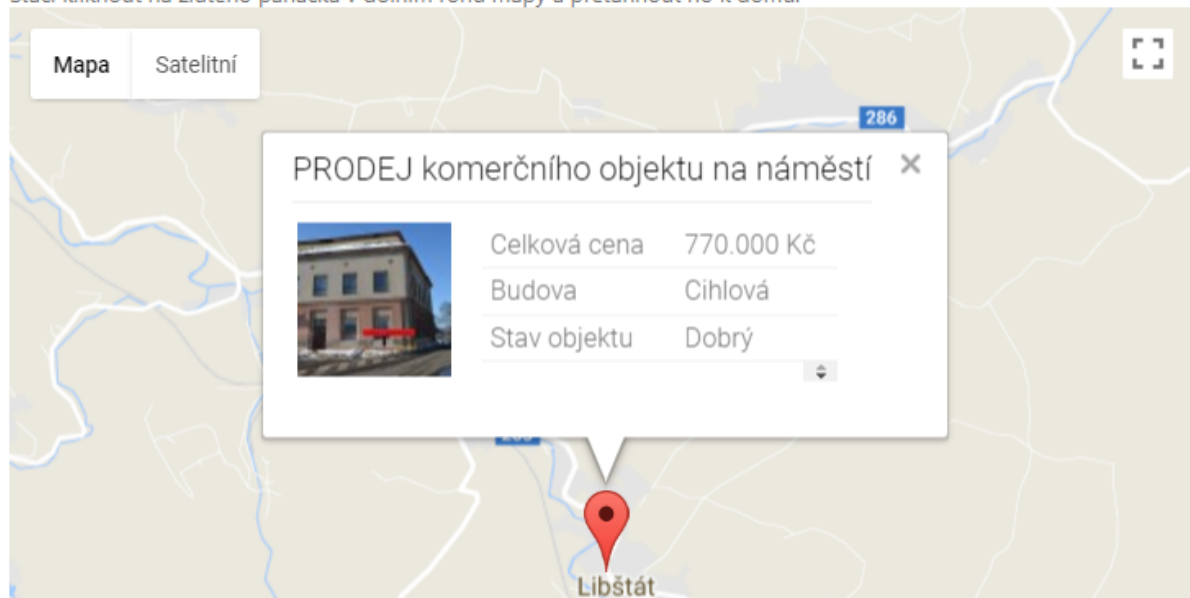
Stačí kliknout na žlutého panáčka v dolním rohu mapy a přetáhnout ho k domu.

Mapa Satelitní

286

PRODEJ komerčního objektu na náměstí ×

| Celková cena | 770.000 Kč |
|---|---|
| Budova | Cihlová |
| Stav objektu | Dobrý |

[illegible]

Libštát